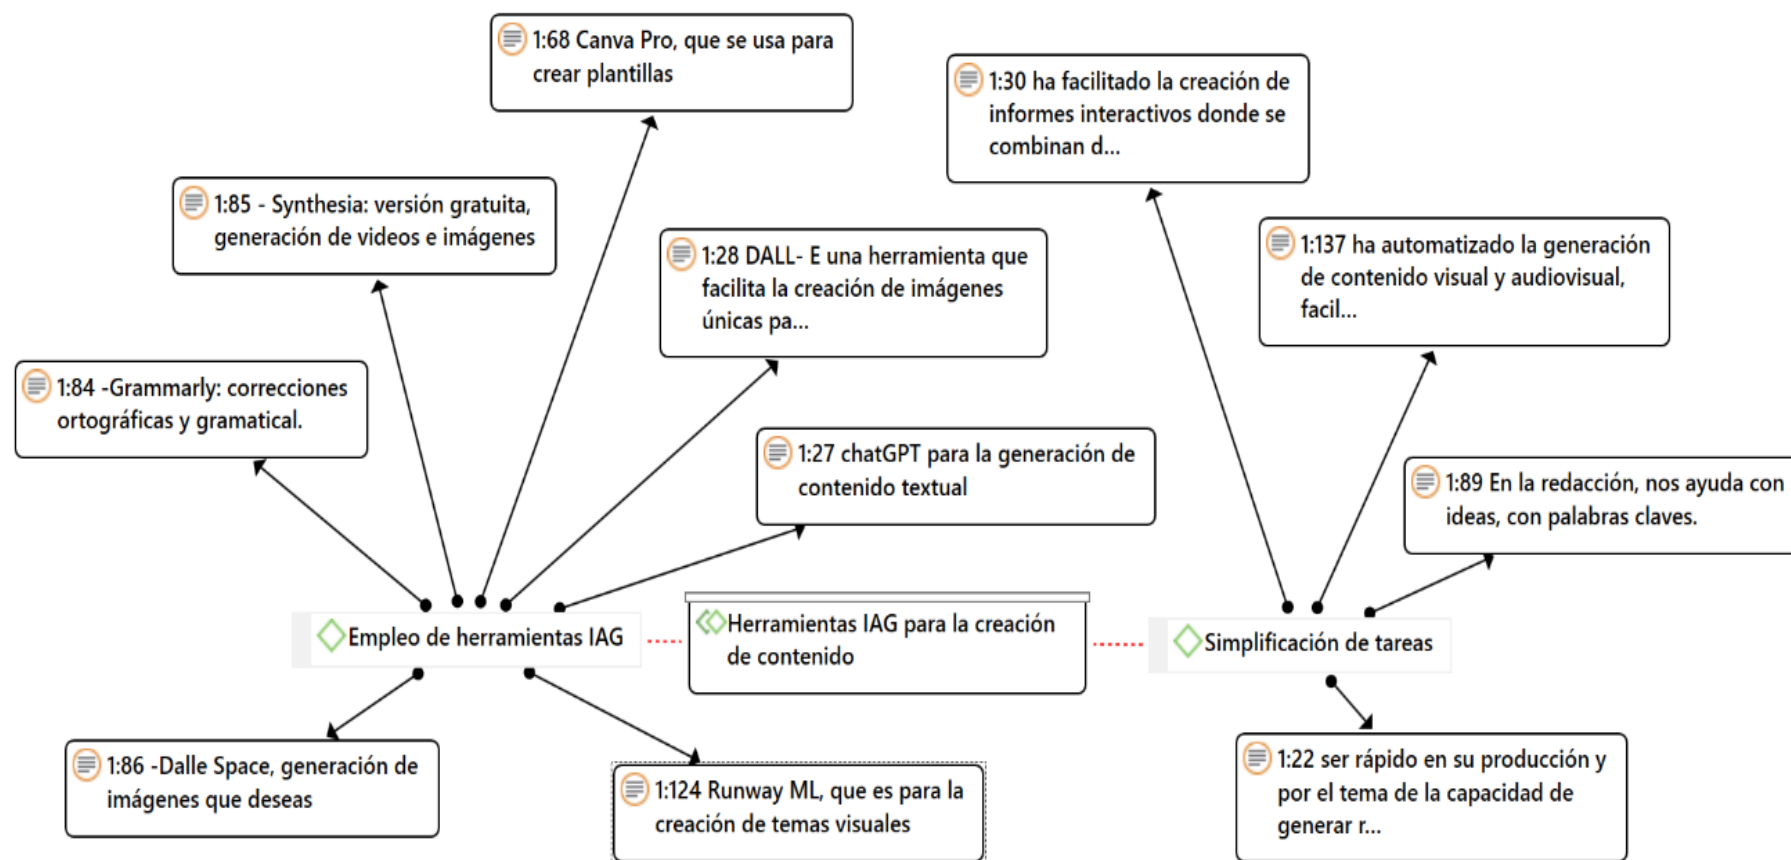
1:68 Canva Pro, que se usa para crear plantillas

1:30 ha facilitado la creación de informes interactivos donde se combinan d...

1:85 - Synthesia: versión gratuita, generación de videos e imágenes

1:28 DALL- E una herramienta que facilita la creación de imágenes únicas pa...

1:137 ha automatizado la generación de contenido visual y audiovisual, facil...

1:84 -Grammarly: correcciones ortográficas y gramatical.

1:27 chatGPT para la generación de contenido textual

1:89 En la redacción, nos ayuda con ideas, con palabras claves.

Empleo de herramientas IAG

Herramientas IAG para la creación de contenido

Simplificación de tareas

1:86 -Dalle Space, generación de imágenes que deseas

1:124 Runway ML, que es para la creación de temas visuales

1:22 ser rápido en su producción y por el tema de la capacidad de generar r...